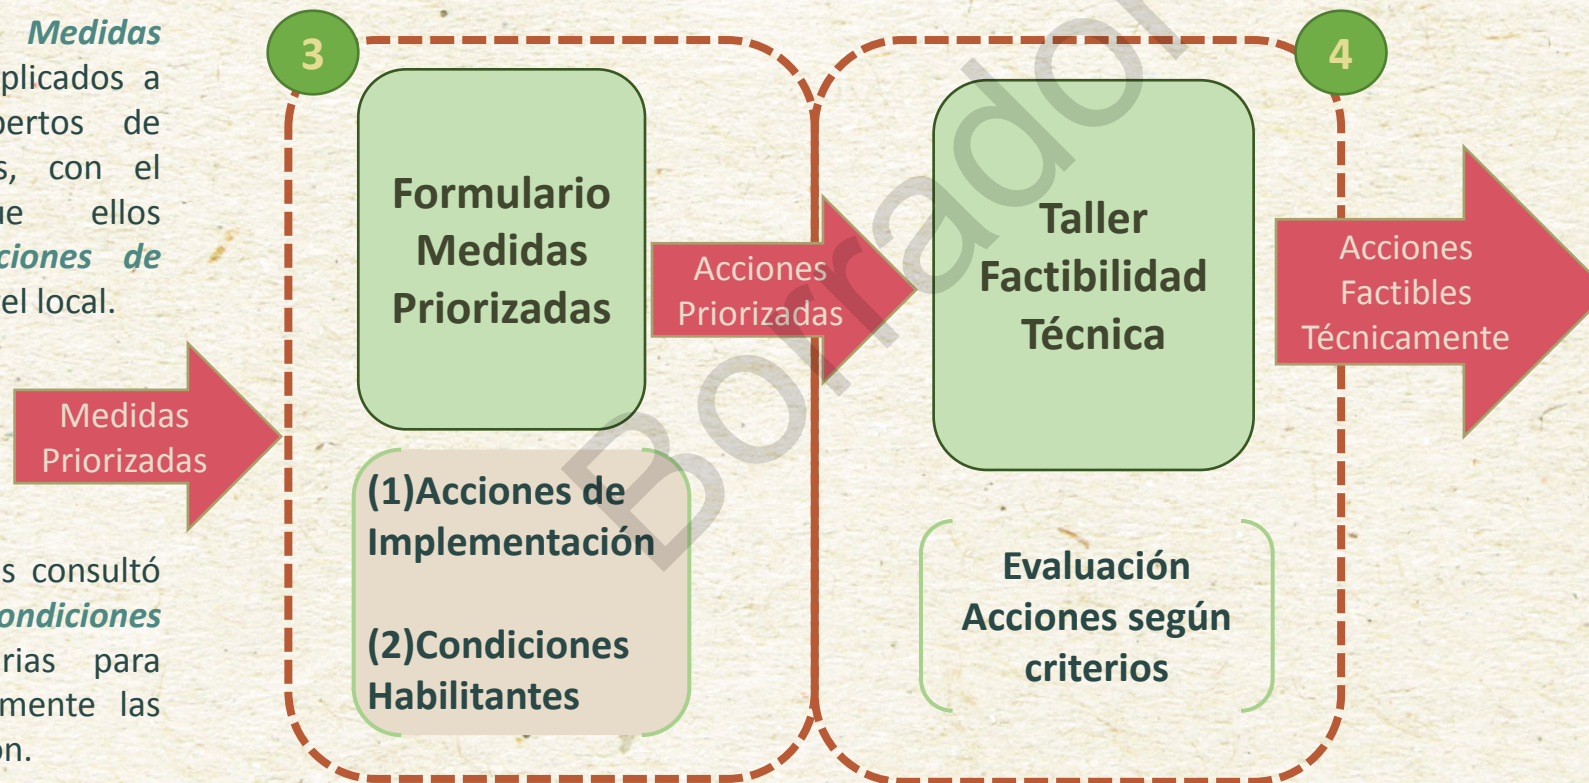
Medidas plicados a pertos de s, con el ue ellos ciones de el local.

Medidas Priorizadas

s consultó ondiciones rias para mente las on.

3

Formulario Medidas Priorizadas

(1)Acciones de Implementación

(2)Condiciones Habilitantes

Acciones Priorizadas

4

Taller Factibilidad Técnica

Evaluación Acciones según criterios

Acciones Factibles Técnicamente

Borrador